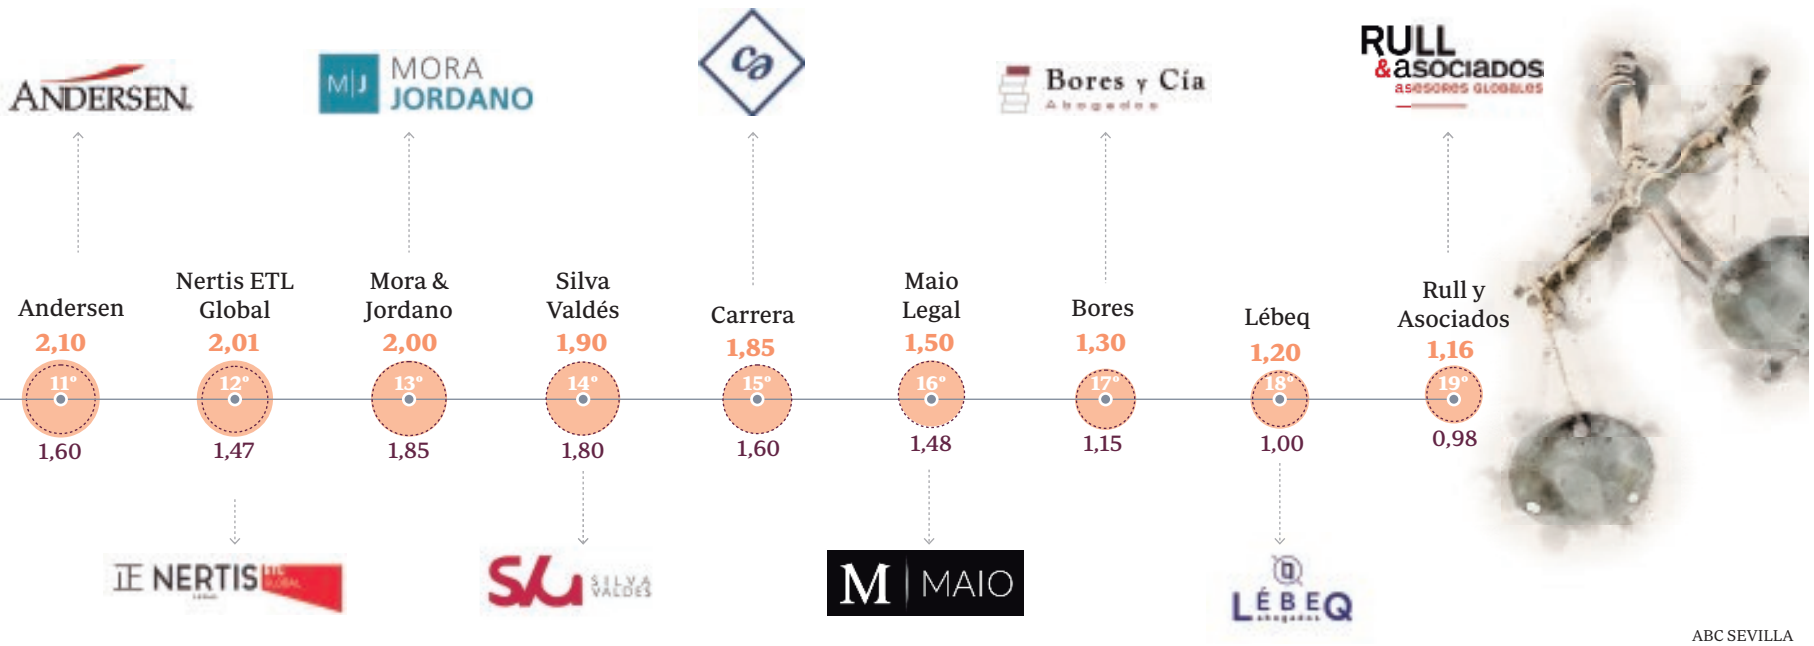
ANDERSEN

M|J MORA JORDANO

ca

Bores y Cía
Abogados

RULL &asociados
asesores globales

Andersen
2,10
11°
1,60

Nertis ETL Global
2,01
12°
1,47

Mora & Jordano
2,00
13°
1,85

Silva Valdés
1,90
14°
1,80

Carrera
1,85
15°
1,60

Maio Legal
1,50
16°
1,48

Bores
1,30
17°
1,15

Lébeq
1,20
18°
1,00

Rull y Asociados
1,16
19°
0,98

NERTIS ETL GLOBAL

SV SILVA VALDÉS

M | MAIO

LÉBEQ abogados

ABC SEVILLA